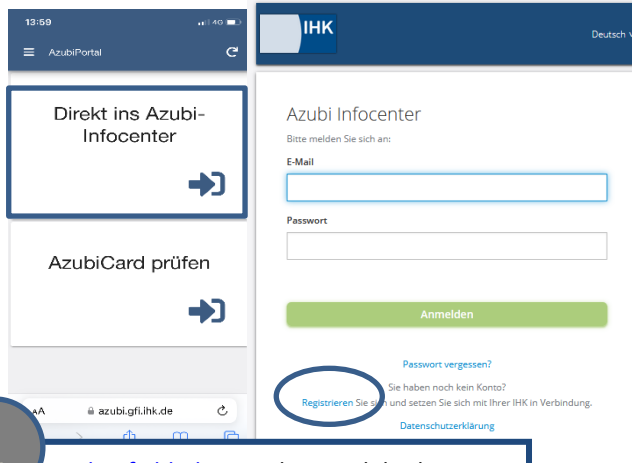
13:59 4G

AzubiPortal

Direkt ins Azubi-Infocenter

AzubiCard prüfen

AA azubi.gfi.ihk.de

IHK

Deutsch

Azubi Infocenter

Bitte melden Sie sich an:

E-Mail

Passwort

Anmelden

Passwort vergessen?

Sie haben noch kein Konto?

Registrieren Sie sich und setzen Sie sich mit Ihrer IHK in Verbindung.

Datenschutzerklärung

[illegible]